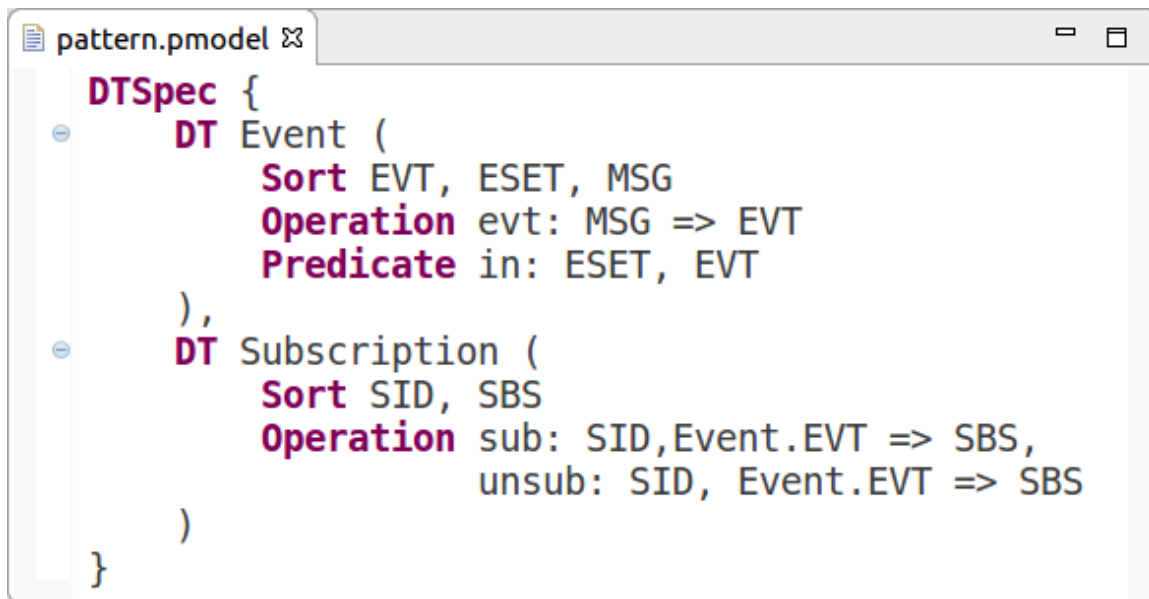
pattern.pmodel ☒

DTSpec {
    DT Event (
        Sort EVT, ESET, MSG
        Operation evt: MSG => EVT
        Predicate in: ESET, EVT
    ),
    DT Subscription (
        Sort SID, SBS
        Operation sub: SID,Event.EVT => SBS,
                  unsub: SID, Event.EVT => SBS
    )
}